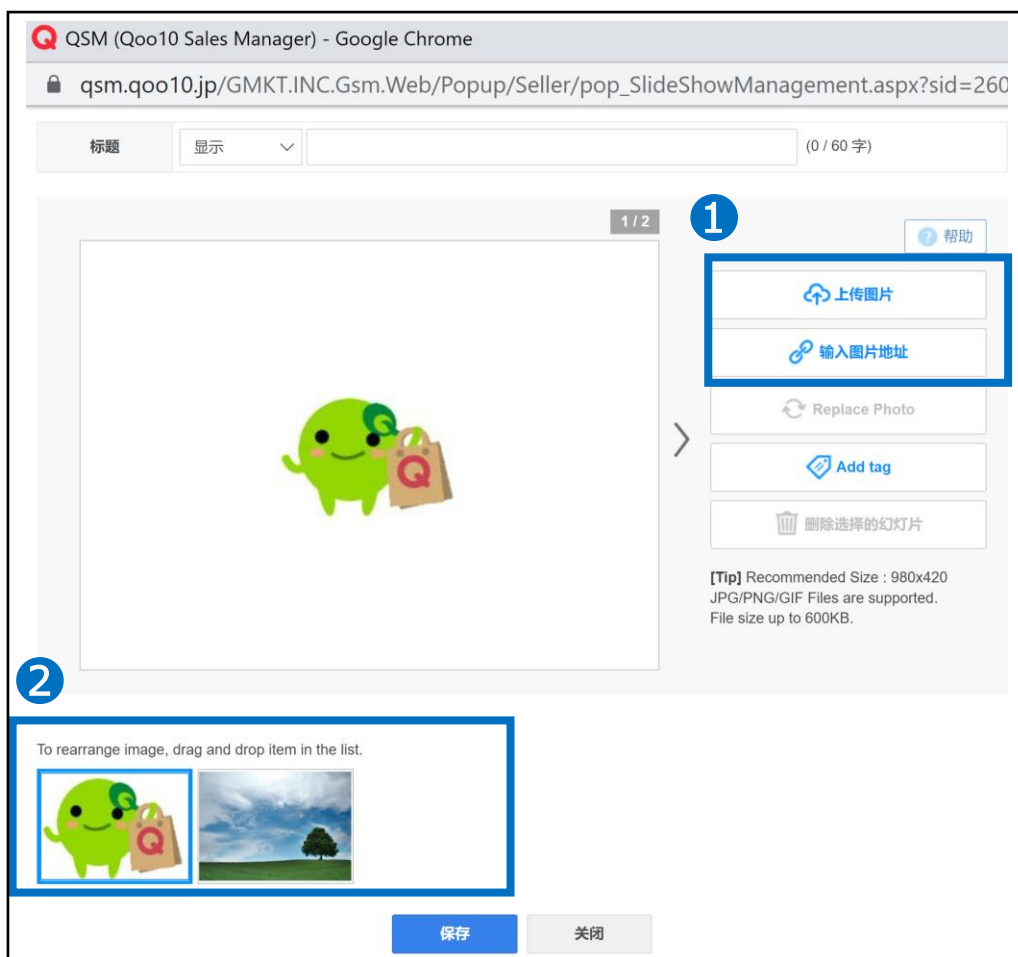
QSM (Qoo10 Sales Manager) - Google Chrome

qsm.qoo10.jp/GMKT.INC.Gsm.Web/Popup/Seller/pop_SlideShowManagement.aspx?sid=260

标题 显示 (0 / 60 字)

1 / 2

1

帮助

上传图片

输入图片地址

Replace Photo

Add tag

删除选择的幻灯片

[Tip] Recommended Size : 980x420
JPG/PNG/GIF Files are supported.
File size up to 600KB.

2

To rearrange image, drag and drop item in the list.

保存 关闭